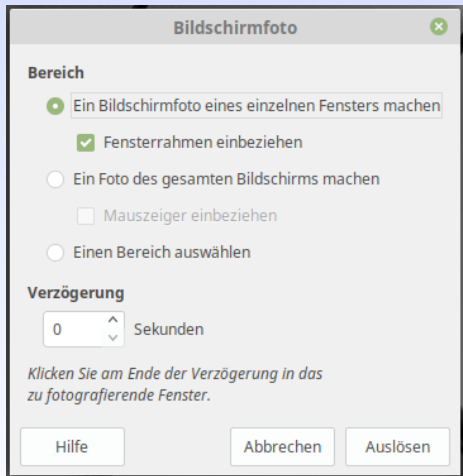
Bildschirmfoto

Bereich

Ein Bildschirmfoto eines einzelnen Fensters machen

Fensterrahmen einbeziehen

Ein Foto des gesamten Bildschirms machen

Mauszeiger einbeziehen

Einen Bereich auswählen

Verzögerung

0 Sekunden

Klicken Sie am Ende der Verzögerung in das zu fotografierende Fenster.

Hilfe

Abbrechen

Auslösen